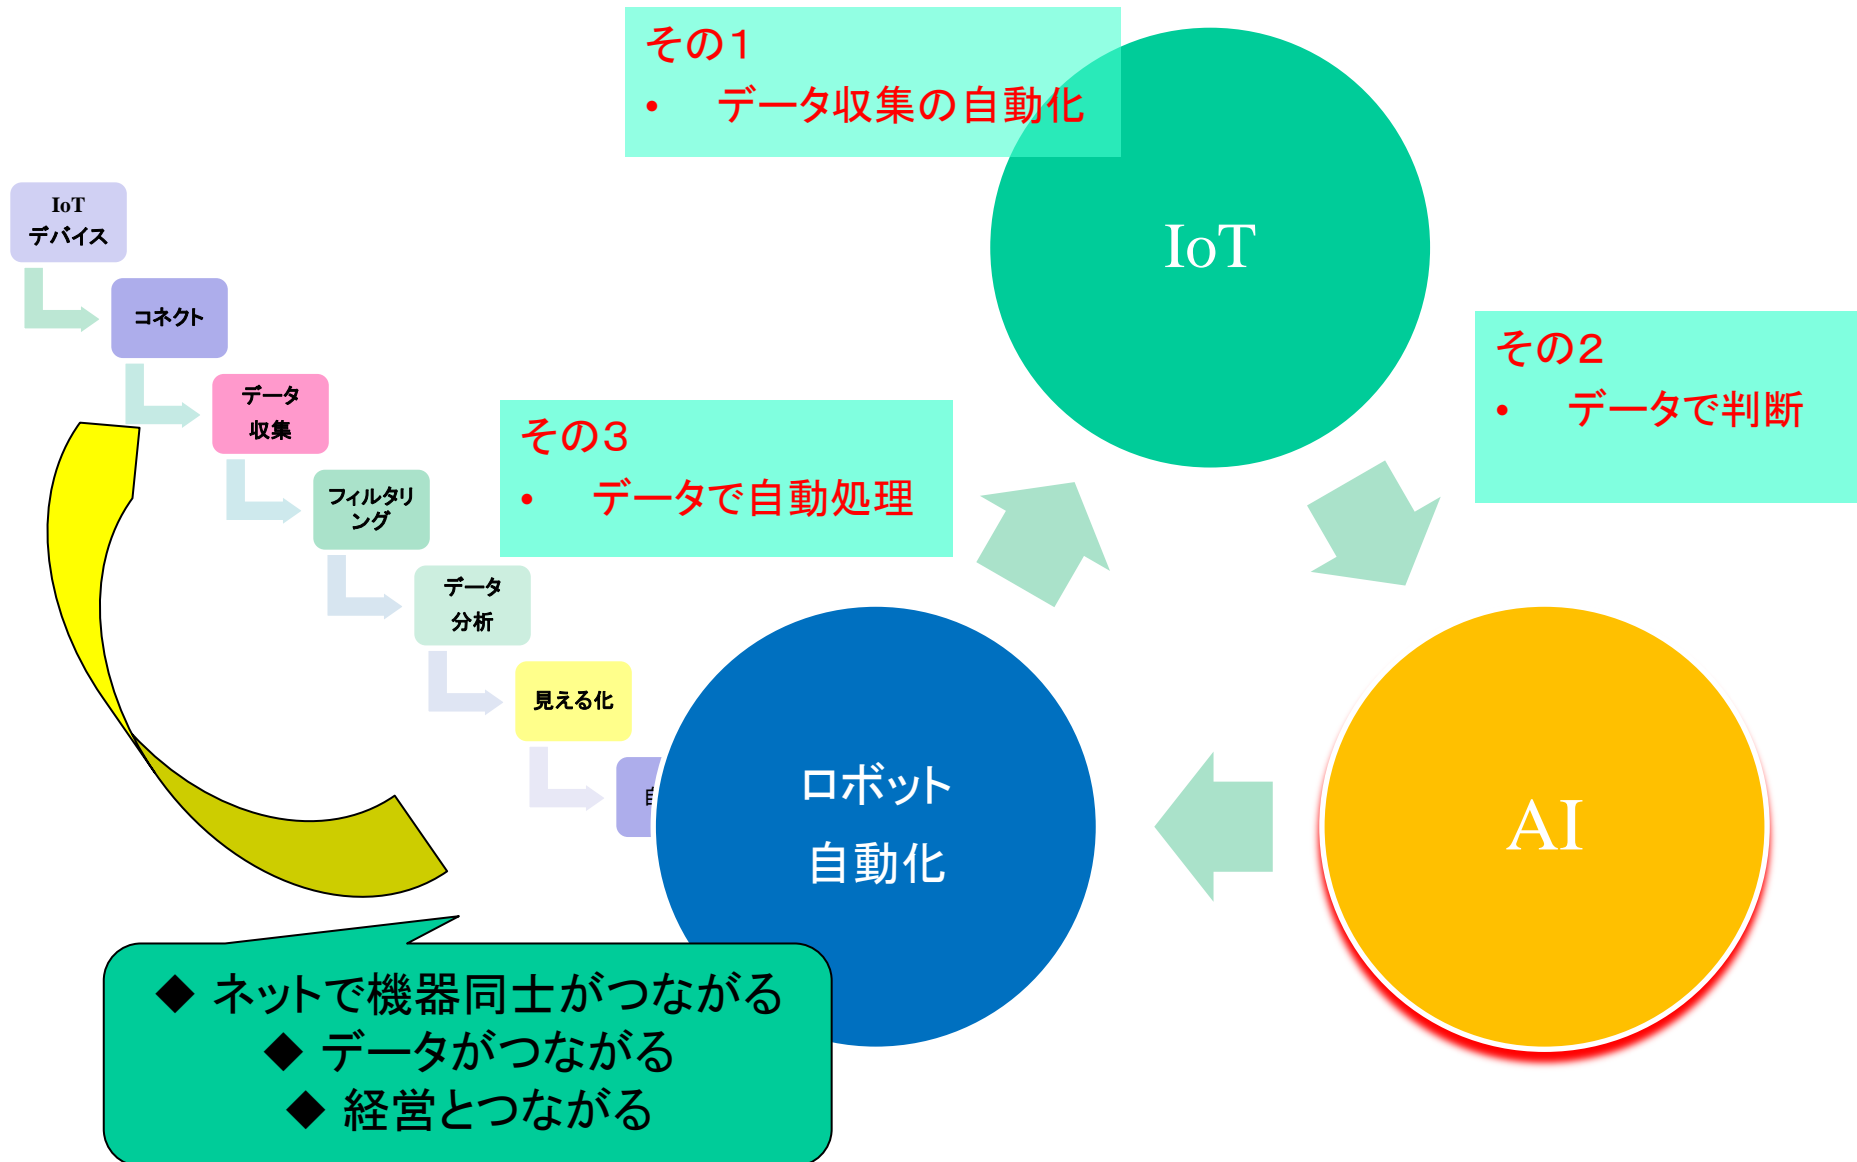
その１
• データ収集の自動化

IoT
デバイス

コネクト

データ
収集

フィルタリング

データ
分析

見える化

自

IoT

その２
• データで判断

その３
• データで自動処理

ロボット
自動化

AI

◆ ネットで機器同士がつながる
◆ データがつながる
◆ 経営とつながる